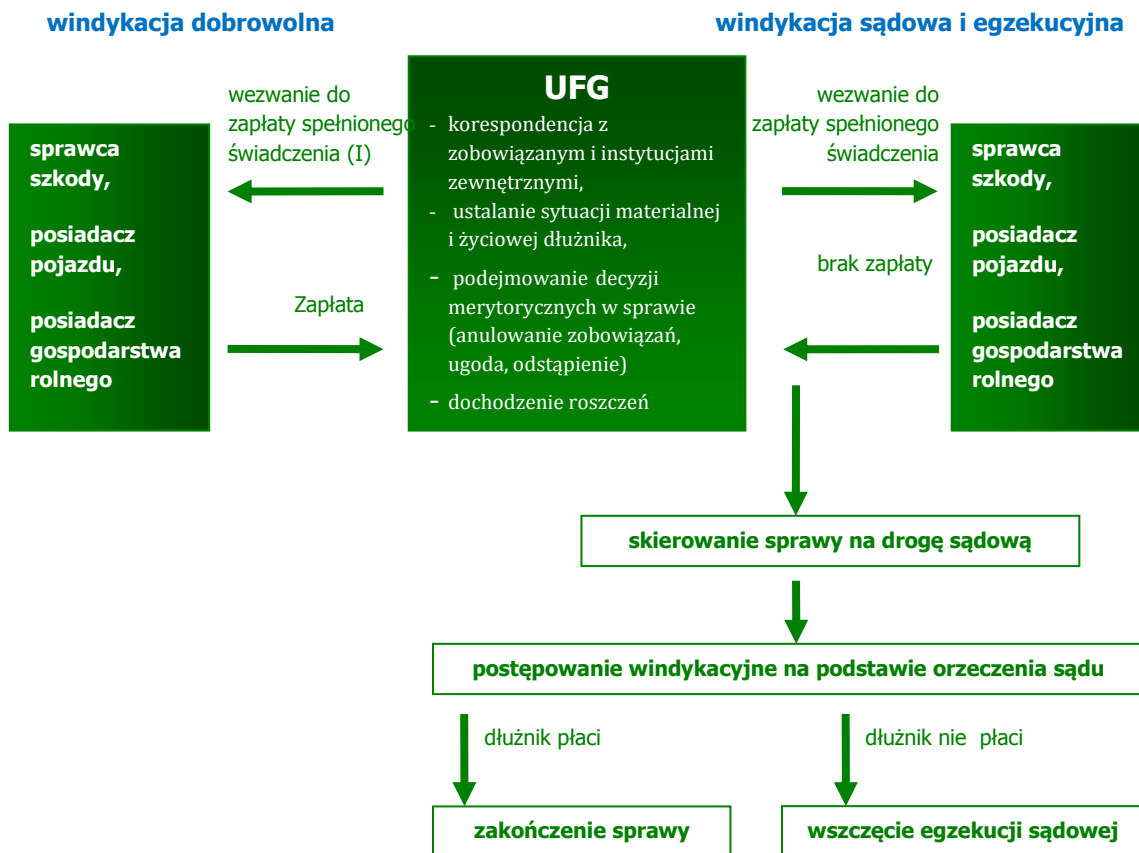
windykacja dobrowolna

windykacja sądowa i egzekucyjna

wezwanie do zapłaty spełnionego świadczenia (I)

sprawca szkody,

posiadacz pojazdu,

posiadacz gospodarstwa rolnego

Zapłata

UFG

- korespondencja z zobowiązanym i instytucjami zewnętrznymi,
- ustalanie sytuacji materialnej i życiowej dłużnika,
- podejmowanie decyzji merytorycznych w sprawie (anulowanie zobowiązań, ugoda, odstąpienie)
- dochodzenie roszczeń

wezwanie do zapłaty spełnionego świadczenia

brak zapłaty

sprawca szkody,

posiadacz pojazdu,

posiadacz gospodarstwa rolnego

skierowanie sprawy na drogę sądową

postępowanie windykacyjne na podstawie orzeczenia sądu

dłużnik płaci

dłużnik nie płaci

zakończenie sprawy

wszczęcie egzekucji sądowej